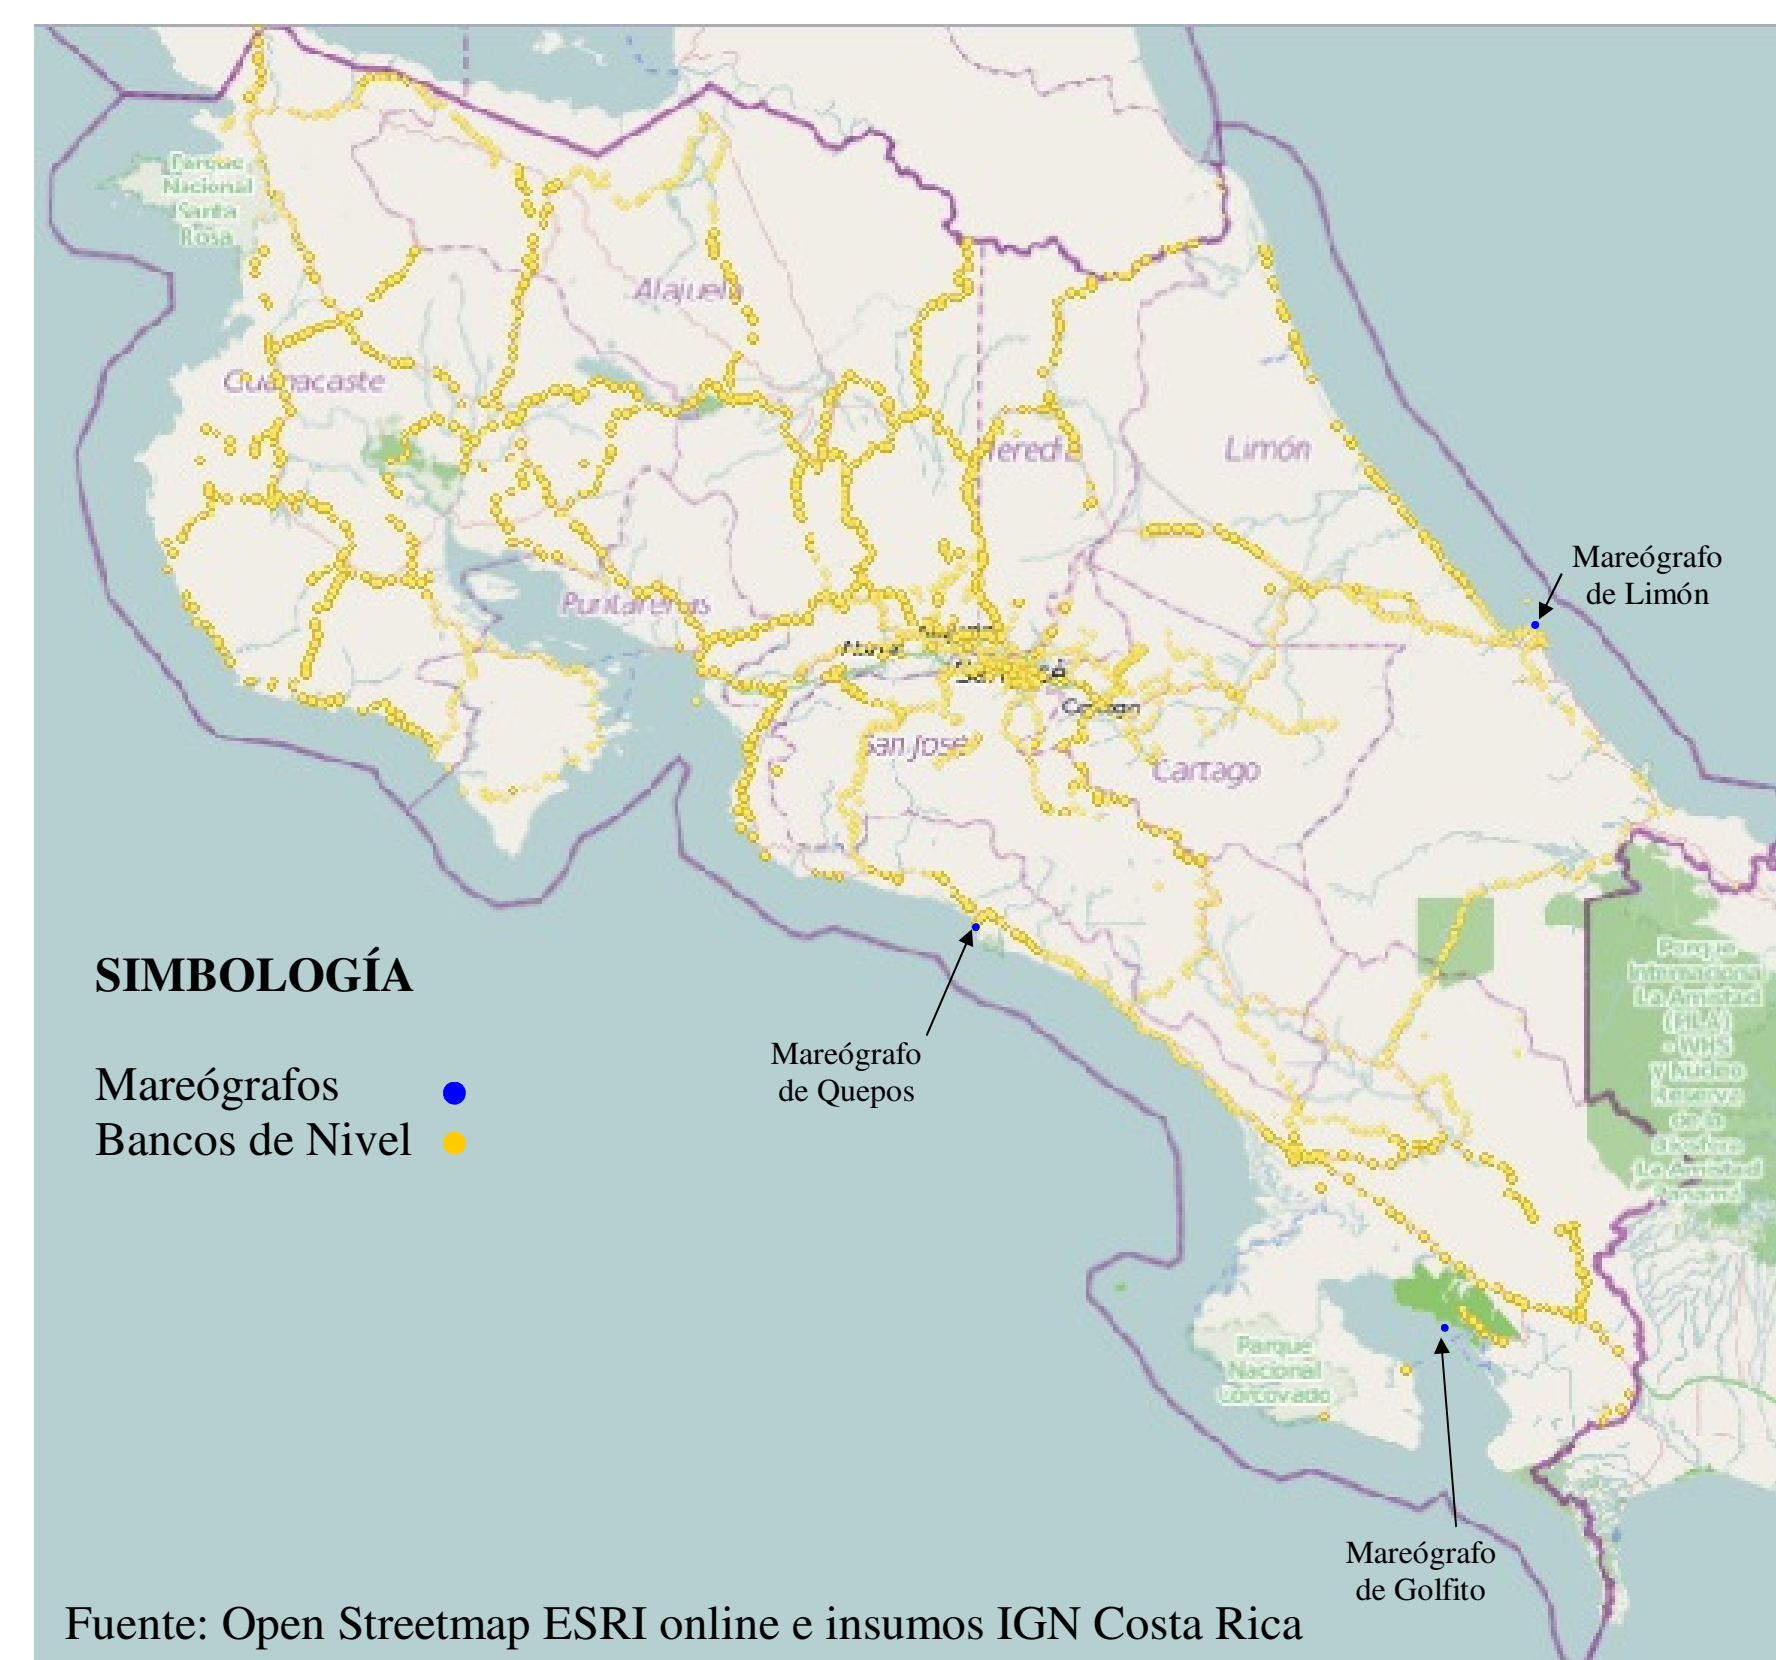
Parque Nacional Santa Rosa

Alajuela

Guanacaste

Heredia

Limón

Mareógrafo de Limón

Puntarenas

San José

Cartago

Mareógrafo de Quepos

SIMBOLOGÍA

Mareógrafos

Bancos de Nivel

Parque Internacional La Amistad (PILA) - WHS y Núcleo Reserva de la Biosfera La Amistad Panamá

Parque Nacional Corcovado

Mareógrafo de Golfito

Fuente: Open Streetmap ESRI online e insumos IGN Costa Rica